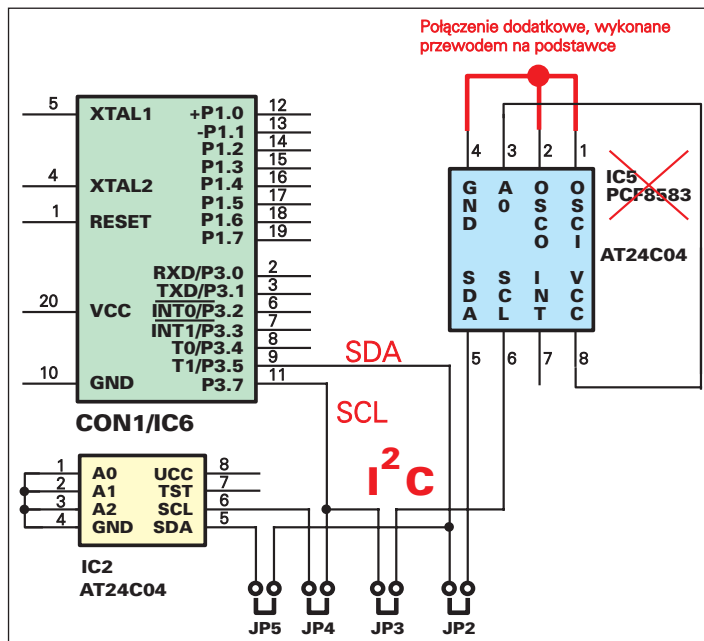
Połączenie dodatkowe, wykonane przewodem na podstawce

5 XTAL1
4 XTAL2
1 RESET
20 VCC
10 GND

+P1.0 12
-P1.1 13
P1.2 14
P1.3 15
P1.4 16
P1.5 17
P1.6 18
P1.7 19
RXD/P3.0 2
TXD/P3.1 3
$\overline{INT0}$/P3.2 6
INT1/P3.3 7
T0/P3.4 8
T1/P3.5 9
P3.7 11

CON1/IC6

SDA
SCL

4 3 2 1
G N D
A 0
O S C O
O S C I
S D A
S C L
I N T
V C C
5 6 7 8

IC5
PCF8583
AT24C04

$I^2C$

1 A0
2 A1
3 A2
4 GND
UCC 8
TST 7
SCL 6
SDA 5

IC2
AT24C04

JP5 JP4 JP3 JP2